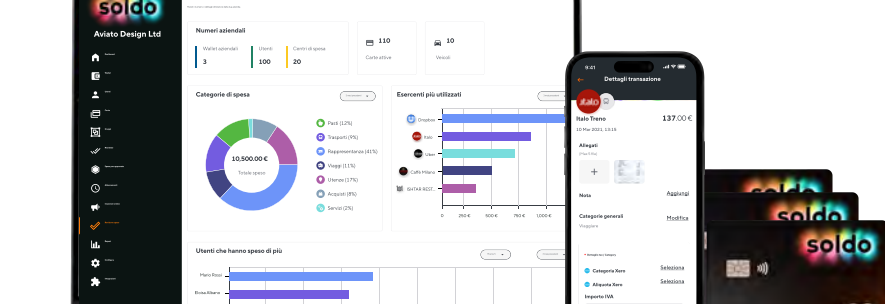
soldo
Aviato Design Ltd

Numeri aziendali
Wallet aziendali
3
Utenti
100
Centri di spesa
20
110
Carte attive
10
Veicoli

Categorie di spesa
10,500.00 €
Totale speso
Pasti (12%)
Trasporti (9%)
Rappresentanza (41%)
Viaggi (11%)
Utenze (17%)
Acquisti (8%)
Servizi (2%)

Esercenti più utilizzati
Dropbox
Italo
Uber
Caffè Milano
BHTKR REST.
0
250 €
500 €
750 €
1,000 €

Utenti che hanno speso di più
Mario Rossi
Elena Bianco

9:41
Dettagli transazione
italo
Italo Treno
137,00 €
10 Mar 2023, 13:16
Allegati
+
Nota
Aggiungi
Categorie generali
Modifica
Viaggiare
Categoria Xero
Seleziona
Aliquota Xero
Seleziona
Importo IVA

soldo
soldo